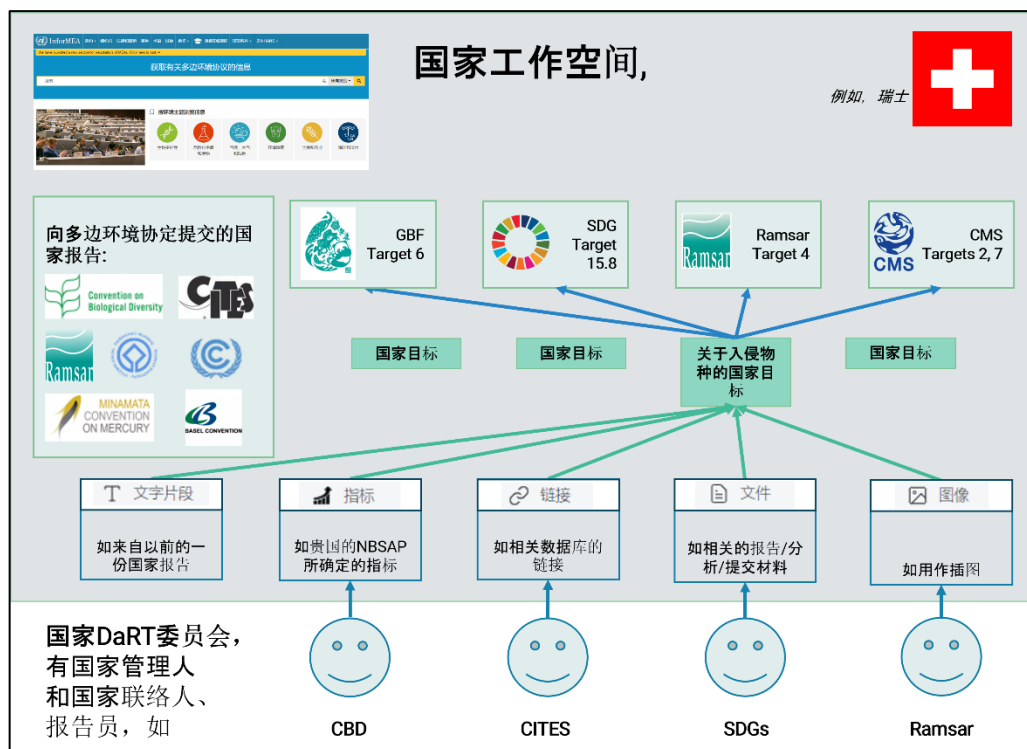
InforMEA

获取有关多边环境协议的信息

国家工作空间,

例如，瑞士

向多边环境协定提交的国家报告:

Convention on Biological Diversity

CITES

Ramsar

MINAMATA CONVENTION ON MERCURY

BASEL CONVENTION

GBF Target 6

SDG Target 15.8

Ramsar Target 4

Ramsar

CMS Targets 2, 7

CMS

国家目标

国家目标

关于入侵物种的国家目标

国家目标

文字片段

如来自以前的一份国家报告

指标

如贵国的NBSAP所确定的指标

链接

如相关数据库的链接

文件

如相关的报告/分析/提交材料

图像

如用作插图

国家DaRT委员会，有国家管理人和国家联络人、报告员，如

CBD

CITES

SDGs

Ramsar